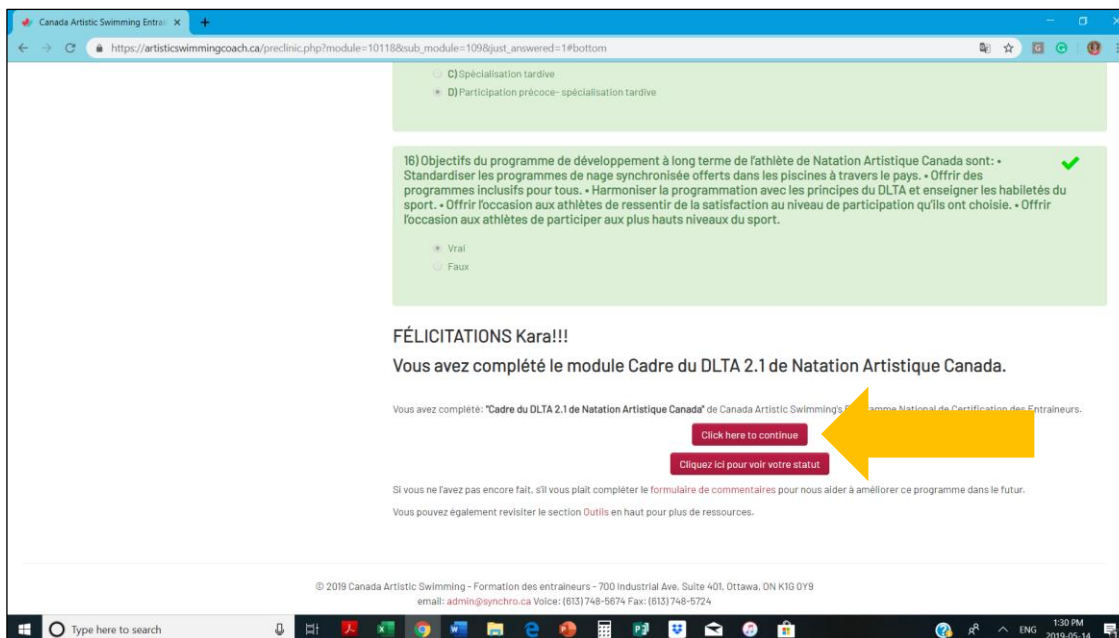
Canada Artistic Swimming Entrai ×

https://artisticswimmingcoach.ca/preclinic.php?module=10118&sub_module=109&just_answered=1#bottom

C) Spécialisation tardive

D) Participation précoce- spécialisation tardive

16) Objectifs du programme de développement à long terme de l'athlète de Natation Artistique Canada sont: • Standardiser les programmes de nage synchronisée offerts dans les piscines à travers le pays. • Offrir des programmes inclusifs pour tous. • Harmoniser la programmation avec les principes du DLTA et enseigner les habiletés du sport. • Offrir l'occasion aux athlètes de ressentir de la satisfaction au niveau de participation qu'ils ont choisie. • Offrir l'occasion aux athlètes de participer aux plus hauts niveaux du sport.

Vrai

Faux

FÉLICITATIONS Kara!!!

Vous avez complété le module Cadre du DLTA 2.1 de Natation Artistique Canada.

Vous avez complété: "Cadre du DLTA 2.1 de Natation Artistique Canada" de Canada Artistic Swimming's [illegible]amme National de Certification des Entraineurs.

Click here to continue

Cliquez ici pour voir votre statut

Si vous ne l'avez pas encore fait, s'il vous plait compléter le formulaire de commentaires pour nous aider à améliorer ce programme dans le futur.

Vous pouvez également revisiter le section Outils en haut pour plus de ressources.

© 2019 Canada Artistic Swimming - Formation des entraineurs - 700 Industrial Ave. Suite 401, Ottawa, ON K1G 0Y9
email: admin@synchro.ca Voice: (613) 748-5674 Fax: (613) 748-5724

Type here to search

ENG 1:30 PM 2019-05-14